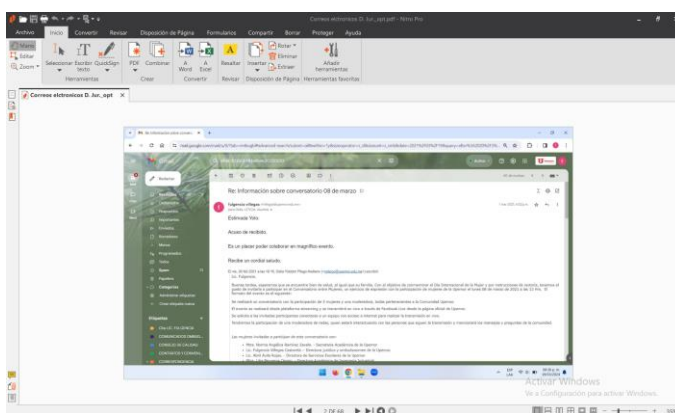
Correos electronicos D. Jur._opt.pdf - Nitro Pro

Archivo Inicio Convertir Revisar Disposición de Página Formularios Compartir Borrar Proteger Ayuda

Mano
Editar
Zoom
Seleccionar Escribir QuickSign Texto
Herramientas
PDF Combinar
Crear
Word Excel
Convertir
Resaltar Insertar
Rotar
Eliminar
Extraer
Revisar Disposición de Página
Añadir herramientas
Herramientas favoritas

Correos electronicos D. Jur._opt ×

Re: Información sobre conversatorio 08 de marzo

Estimada Yelo

Acuso de recibido.

Es un placer poder colaborar en magnífico evento.

Reciba un cordial saludo.

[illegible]

Activar Windows
Ve a Configuración para activar Windows.

2 DE 68